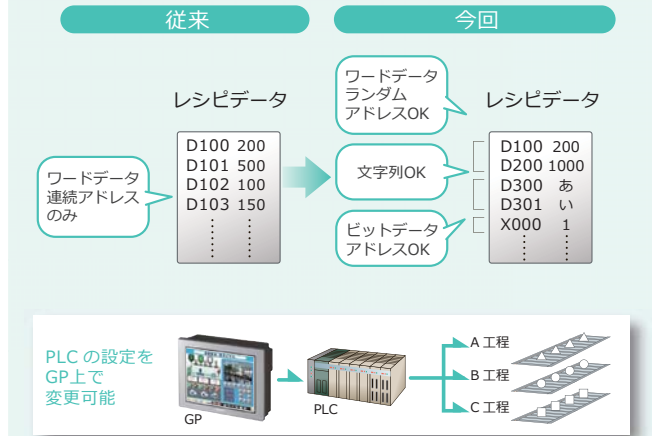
従来

今回

レシピデータ

ワードデータ
連続アドレス
のみ

| D100 | 200 |
|---|---|
| D101 | 500 |
| D102 | 100 |
| D103 | 150 |

ワードデータ
ランダム
アドレスOK

レシピデータ

文字列OK

ビットデータ
アドレスOK

| D100 | 200 |
|---|---|
| D200 | 1000 |
| D300 | あ |
| D301 | い |
| X000 | 1 |

PLC の設定を
GP上で
変更可能

GP

PLC

A 工程

B 工程

C 工程